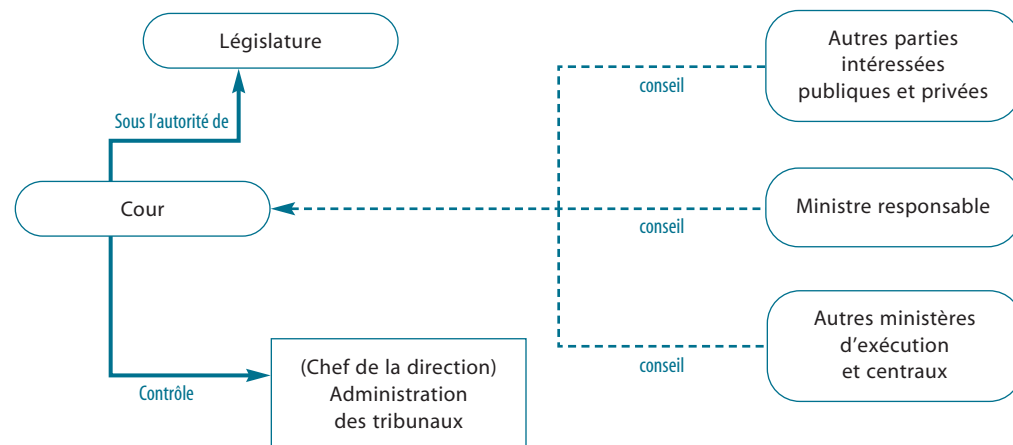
Législature

Sous l'autorité de

Cour

Contrôle

(Chef de la direction) Administration des tribunaux

conseil

conseil

conseil

Autres parties intéressées publiques et privées

Ministre responsable

Autres ministères d'exécution et centraux